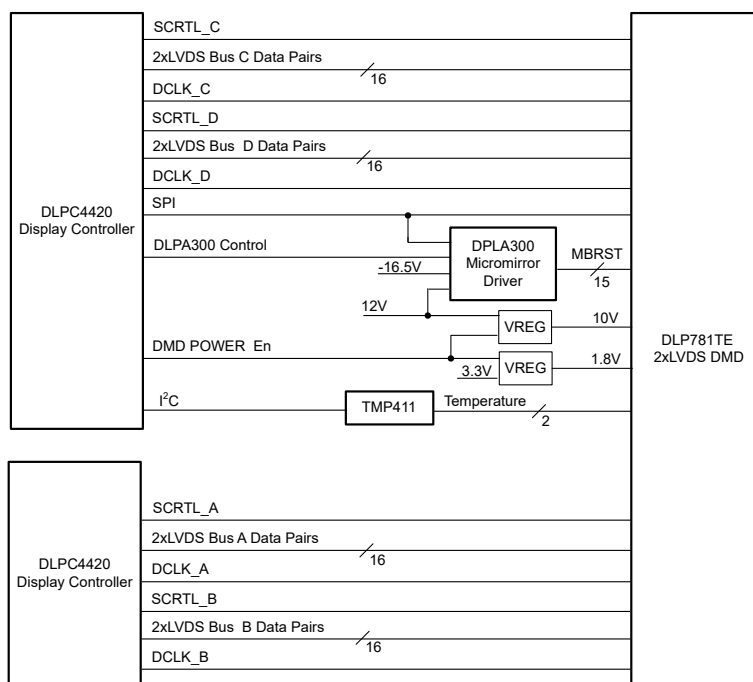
SCRTL_C

2xLVDS Bus C Data Pairs

16

DCLK_C

SCRTL_D

2xLVDS Bus D Data Pairs

16

DCLK_D

DLPC4420 Display Controller

SPI

DLPA300 Control

-16.5V

DPLA300 Micromirror Driver

MBRST

15

12V

VREG

10V

DMD POWER En

3.3V

VREG

1.8V

DLP781TE 2xLVDS DMD

$I^2C$

TMP411

Temperature

2

SCRTL_A

2xLVDS Bus A Data Pairs

16

DLPC4420 Display Controller

DCLK_A

SCRTL_B

2xLVDS Bus B Data Pairs

16

DCLK_B